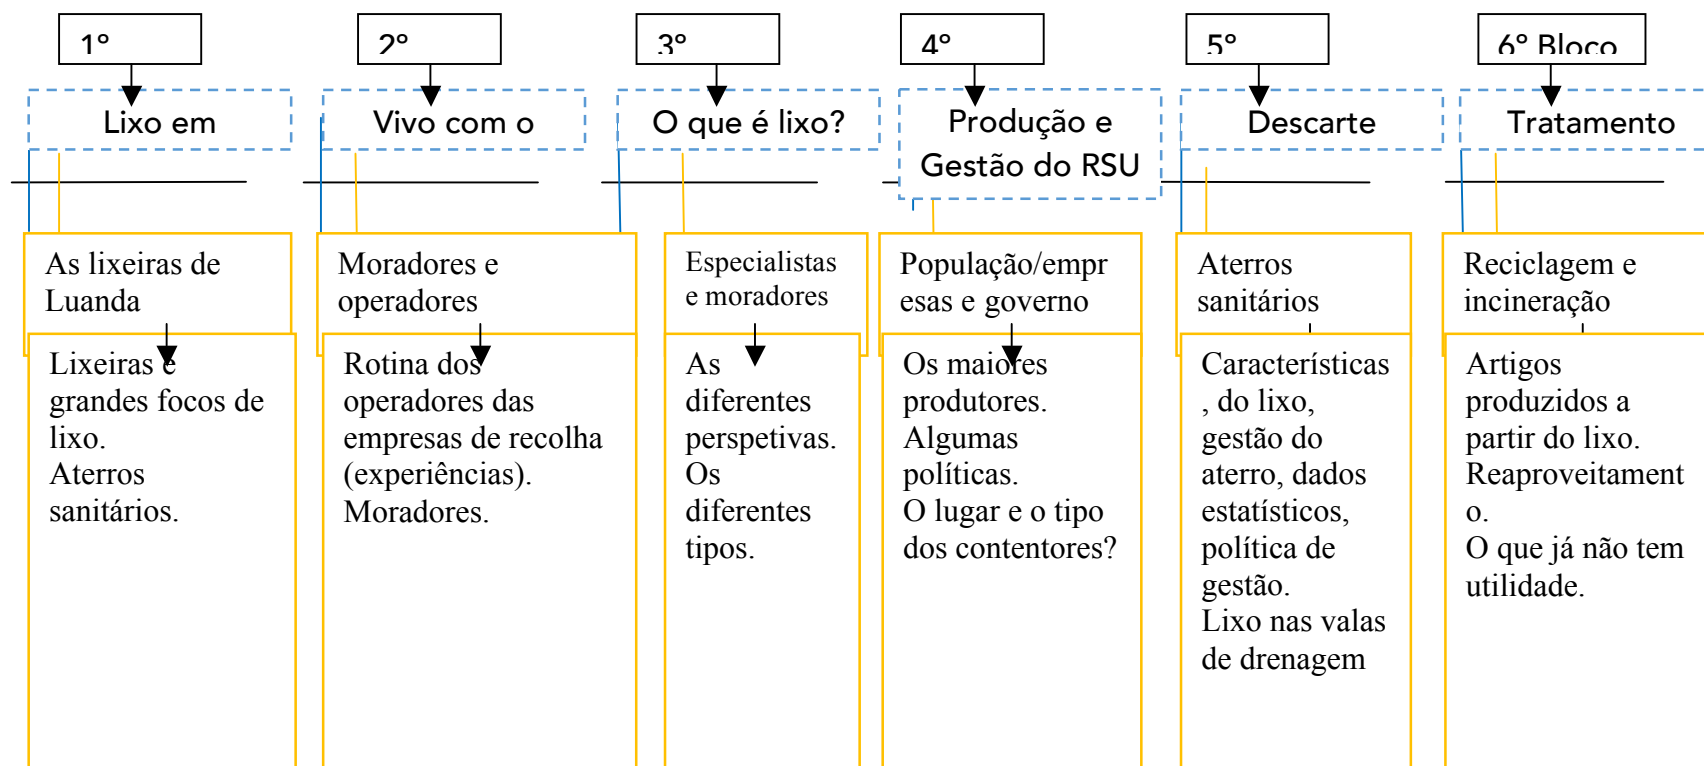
1°

Lixo em

As lixeiras de Luanda

Lixeiras e grandes focos de lixo.
Aterros sanitários.

2°

Vivo com o

Moradores e operadores

Rotina dos operadores das empresas de recolha (experiências).
Moradores.

3°

O que é lixo?

Especialistas e moradores

As diferentes perspetivas.
Os diferentes tipos.

4°

Produção e Gestão do RSU

População/empresas e governo

Os maiores produtores.
Algumas políticas.
O lugar e o tipo dos contentores?

5°

Descarte

Aterros sanitários

Características, do lixo, gestão do aterro, dados estatísticos, política de gestão.
Lixo nas valas de drenagem

6° Bloco

Tratamento

Reciclagem e incineração

Artigos produzidos a partir do lixo.
Reaproveitamento.
O que já não tem utilidade.